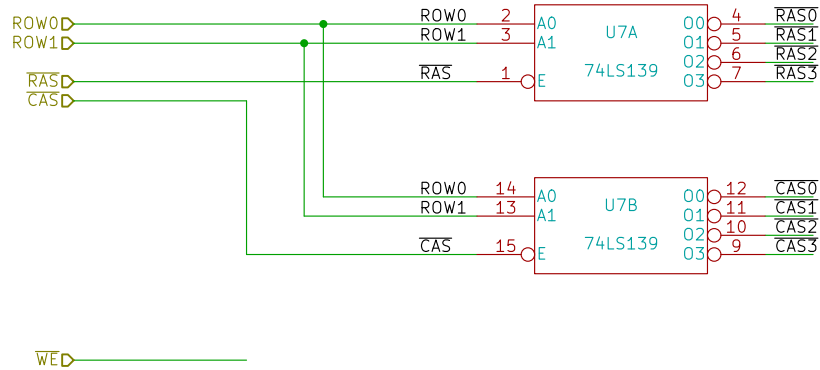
ROW0
ROW1
$\overline{RAS}$
$\overline{CAS}$

ROW0 2 A0
ROW1 3 A1
$\overline{RAS}$ 1 E
U7A
74LS139
O0 4 $\overline{RAS0}$
O1 5 $\overline{RAS1}$
O2 6 $\overline{RAS2}$
O3 7 $\overline{RAS3}$

ROW0 14 A0
ROW1 13 A1
$\overline{CAS}$ 15 E
U7B
74LS139
O0 12 $\overline{CAS0}$
O1 11 $\overline{CAS1}$
O2 10 $\overline{CAS2}$
O3 9 $\overline{CAS3}$

$\overline{WE}$